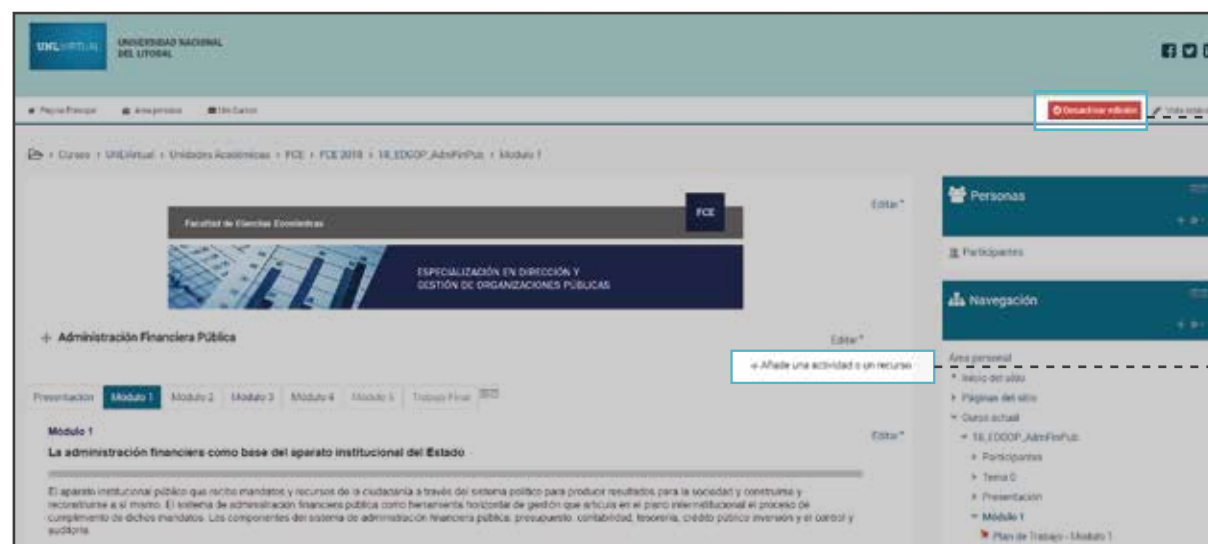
UNLVIRTUAL UNIVERSIDAD NACIONAL DEL LITORAL

Página Principal Área personal Mis Cursos

Desactivar edición Vista previa

Cursos › UNLVirtual › Unidades Académicas › FCE › FCE 2018 › 18_EDGOP_AdmFinPub › Módulo 1

Editar

Facultad de Ciencias Económicas

FCE

ESPECIALIZACIÓN EN DIRECCIÓN Y GESTIÓN DE ORGANIZACIONES PÚBLICAS

Administración Financiera Pública

Editar

+ Añade una actividad o un recurso

Presentación Módulo 1 Módulo 2 Módulo 3 Módulo 4 Módulo 5 Trabajo Final

Módulo 1

Editar

La administración financiera como base del aparato institucional del Estado

El aparato institucional público que recibe mandatos y recursos de la ciudadanía a través del sistema político para producir resultados para la sociedad y construirse y reconstruirse a sí mismo. El sistema de administración financiera pública como herramienta horizontal de gestión que articula en el plano interinstitucional el proceso de cumplimiento de dichos mandatos. Los componentes del sistema de administración financiera pública: presupuesto, contabilidad, tesorería, crédito público inversión y el control y auditoría.

Personas

Participantes

Navegación

Área personal

Inicio del sitio

Páginas del sitio

Curso actual

18_EDGOP_AdmFinPub

Participantes

Tema 0

Presentación

Módulo 1

Plan de Trabajo - Módulo 1